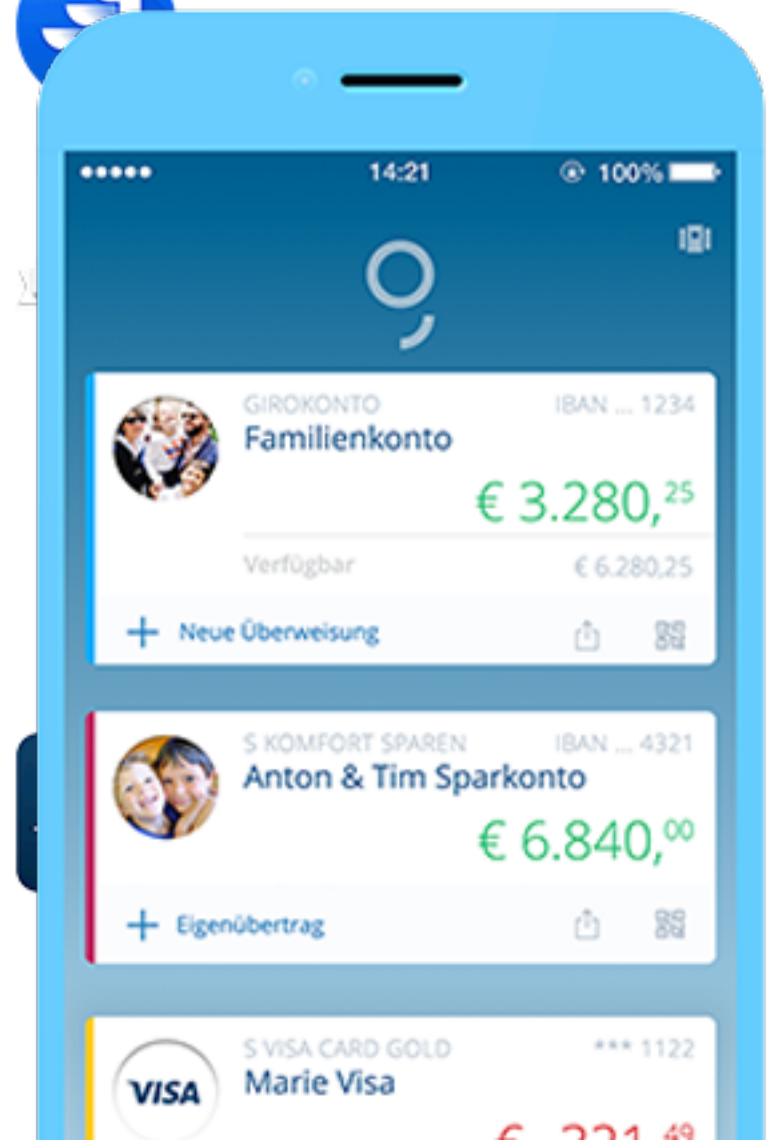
14:21 100%

GIROKONTO IBAN ... 1234
Familienkonto
€ 3.280,$^{25}$
Verfügbar € 6.280,25
+ Neue Überweisung

S KOMFORT SPAREN IBAN ... 4321
Anton & Tim Sparkonto
€ 6.840,$^{00}$
+ Eigenübertrag

S VISA CARD GOLD *** 1122
VISA
Marie Visa
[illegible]